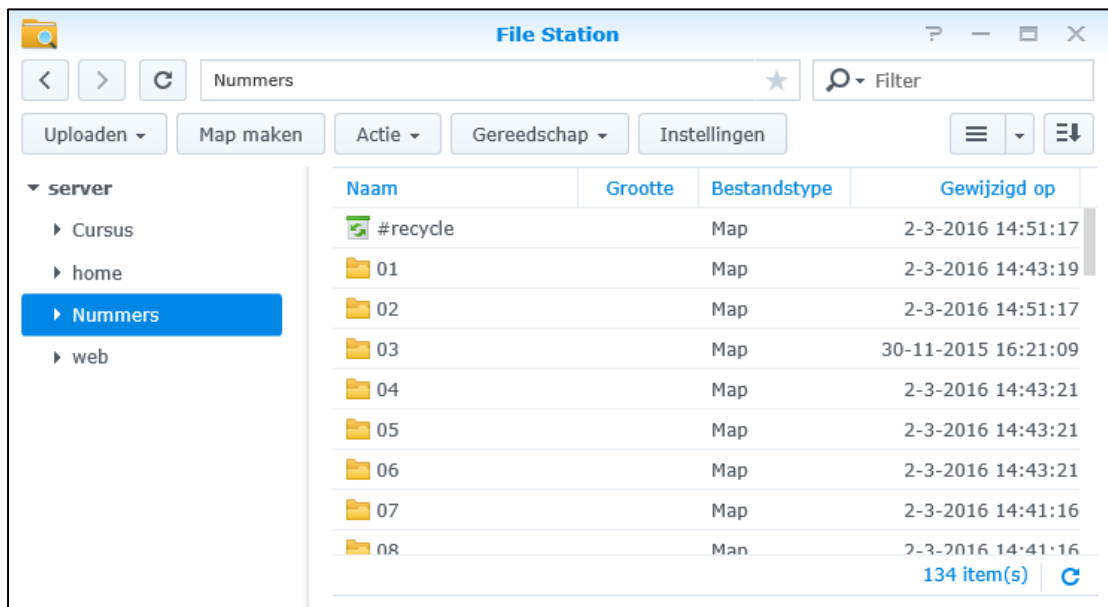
File Station

Nummers

Filter

Uploaden ▾ | Map maken | Actie ▾ | Gereedschap ▾ | Instellingen

server
Cursus
home
Nummers
web

| Naam | Grootte | Bestandstype | Gewijzigd op |
|---|---|---|---|
| #recycle | | Map | 2-3-2016 14:51:17 |
| 01 | | Map | 2-3-2016 14:43:19 |
| 02 | | Map | 2-3-2016 14:51:17 |
| 03 | | Map | 30-11-2015 16:21:09 |
| 04 | | Map | 2-3-2016 14:43:21 |
| 05 | | Map | 2-3-2016 14:43:21 |
| 06 | | Map | 2-3-2016 14:43:21 |
| 07 | | Map | 2-3-2016 14:41:16 |
| 08 | | Map | 2-3-2016 14:41:16 |

134 item(s)